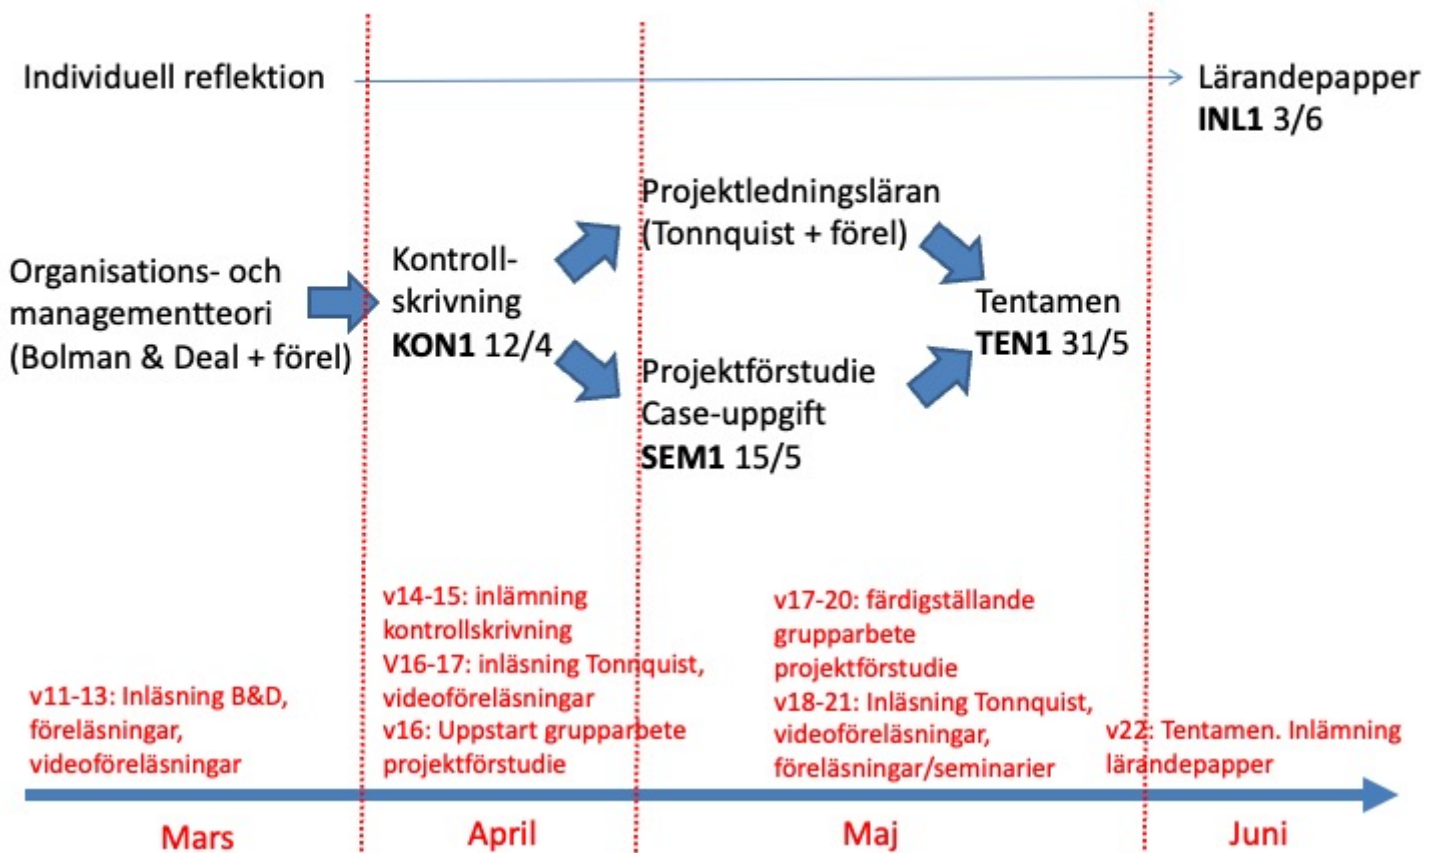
Individuell reflektion

Lärandepapper
**INL1** 3/6

Organisations- och managementteori (Bolman & Deal + förel)

Kontroll-skrivning
**KON1** 12/4

Projektledningsläran (Tonnquist + förel)

Projektförstudie
Case-uppgift
**SEM1** 15/5

Tentamen
**TEN1** 31/5

v11-13: Inläsning B&D, föreläsningar, videoföreläsningar

v14-15: inlämning kontrollskrivning
V16-17: inläsning Tonnquist, videoföreläsningar
v16: Uppstart grupparbete projektförstudie

v17-20: färdigställande grupparbete projektförstudie
v18-21: Inläsning Tonnquist, videoföreläsningar, föreläsningar/seminarier

v22: Tentamen. Inlämning lärandepapper

Mars

April

Maj

Juni